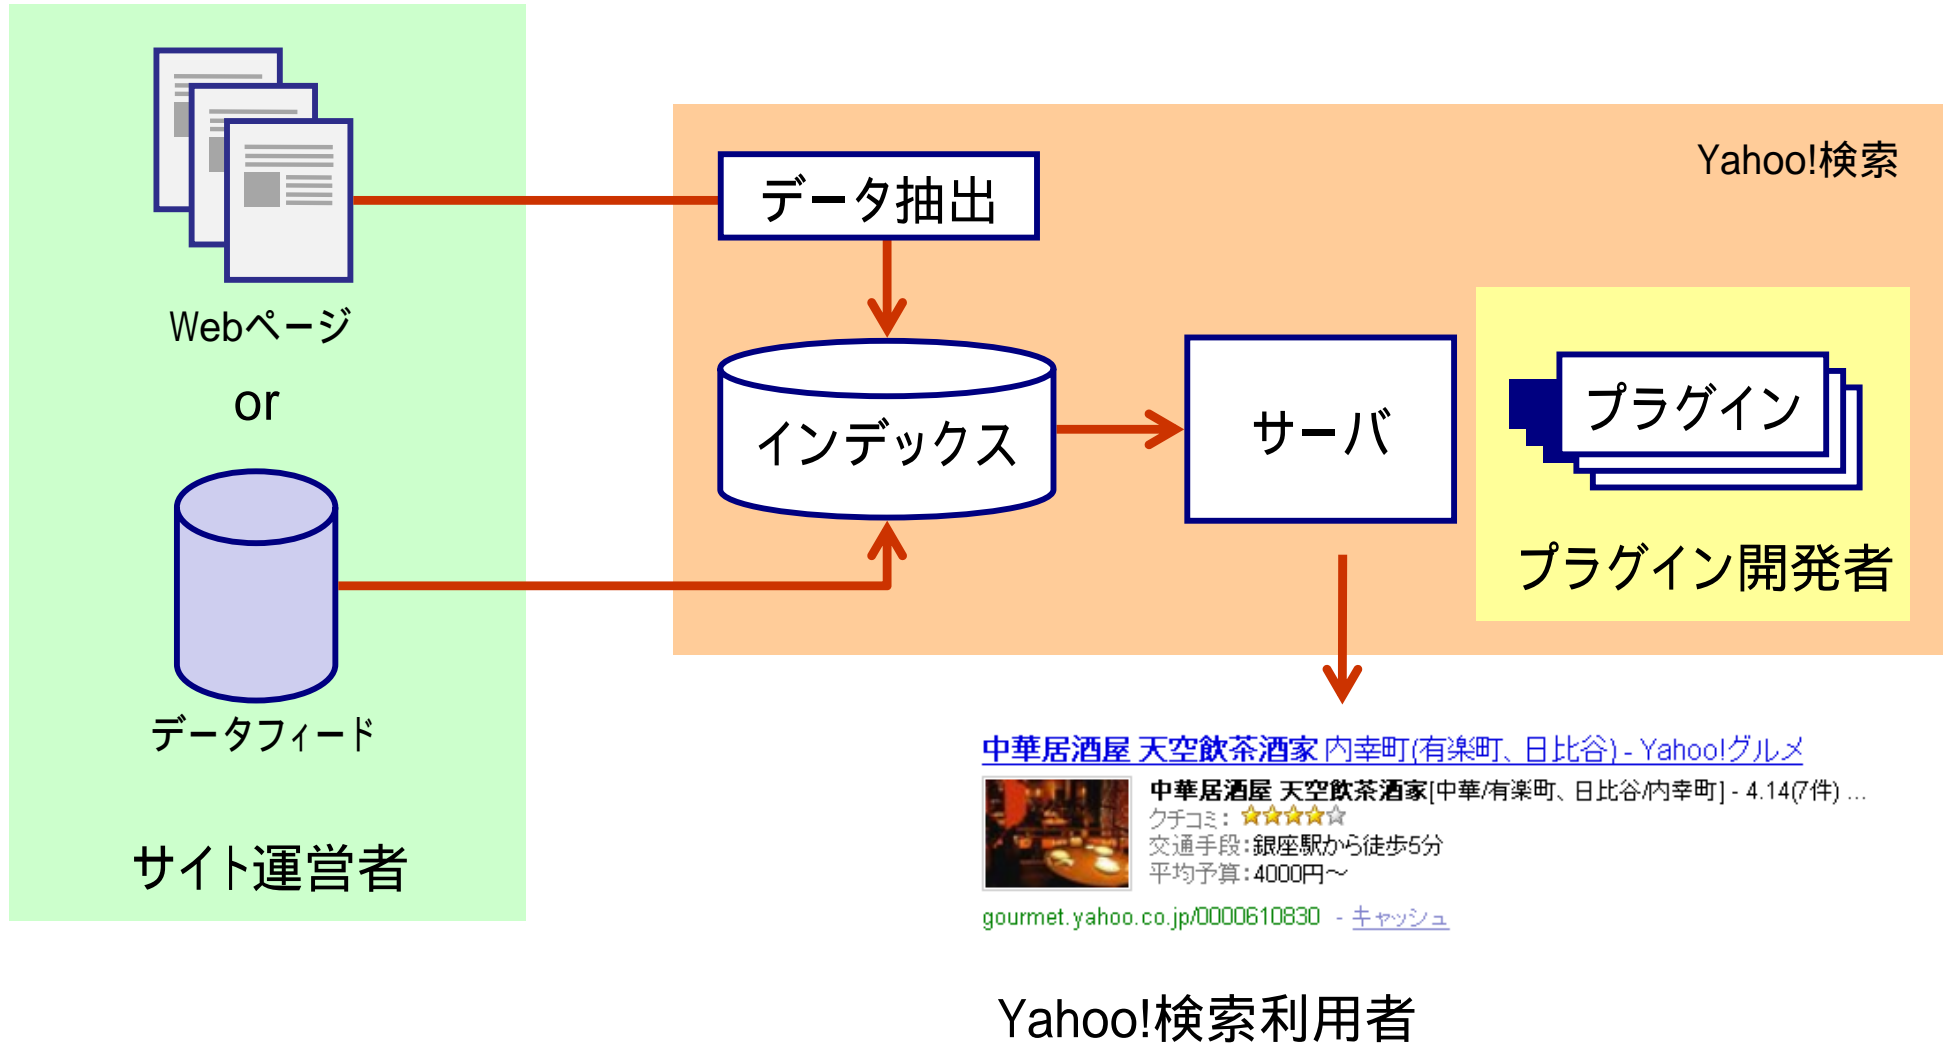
Webページ

or

データフィード

サイト運営者

Yahoo!検索

データ抽出

インデックス

サーバ

プラグイン

プラグイン開発者

中華居酒屋 天空飲茶酒家 内幸町(有楽町、日比谷) - Yahoo!グルメ

中華居酒屋 天空飲茶酒家[中華/有楽町、日比谷/内幸町] - 4.14(7件) ...
クチコミ: ★★★★☆
交通手段:銀座駅から徒歩5分
平均予算:4000円〜

gourmet.yahoo.co.jp/0000610830 - キャッシュ

Yahoo!検索利用者